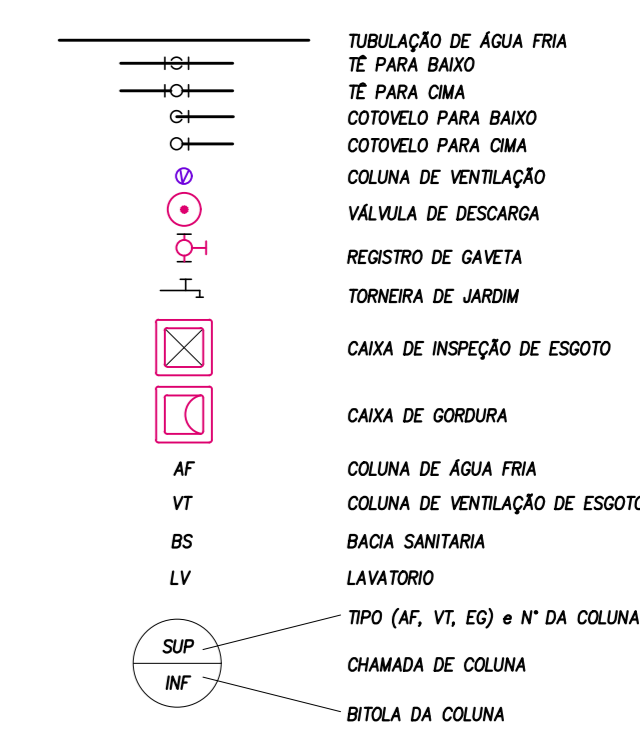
TUBULAÇÃO DE ÁGUA FRIA
TÊ PARA BAIXO
TÊ PARA CIMA
COTOVELO PARA BAIXO
COTOVELO PARA CIMA
V
COLUNA DE VENTILAÇÃO
VÁLVULA DE DESCARGA
REGISTRO DE GAVETA
TORNEIRA DE JARDIM
CAIXA DE INSPEÇÃO DE ESGOTO
CAIXA DE GORDURA
AF
COLUNA DE ÁGUA FRIA
VT
COLUNA DE VENTILAÇÃO DE ESGOTO
BS
BACIA SANITARIA
LV
LAVATORIO
TIPO (AF, VT, EG) e N° DA COLUNA
SUP
CHAMADA DE COLUNA
INF
BITOLA DA COLUNA